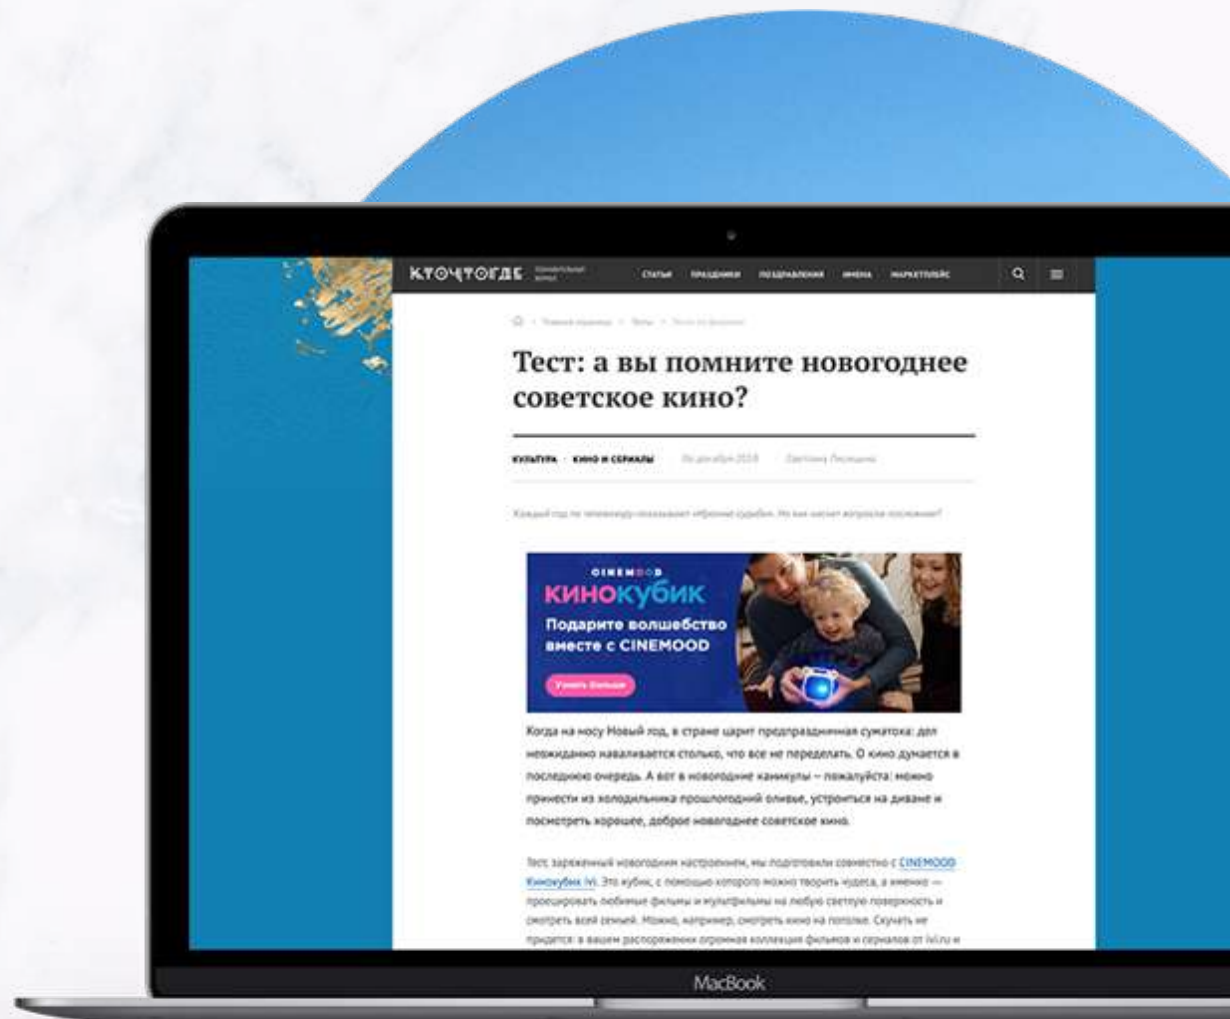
КТОЧТОГДЕ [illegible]

СТАТЬИ ПРАЗДНИКИ ПОЗДРАВЛЕНИЯ ИМЕНА МАРКЕТПЛЕЙС

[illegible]

Тест: а вы помните новогоднее советское кино?

КУЛЬТУРА · КИНО И СЕРИАЛЫ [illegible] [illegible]

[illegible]

CINEMOOD
КИНОКУБИК
Подарите волшебство вместе с CINEMOOD
Узнать больше

Когда на носу Новый год, в стране царит предпраздничная суматоха: дел неожиданно наваливается столько, что все не переделать. О кино думается в последнюю очередь. А вот в новогодние каникулы — пожалуйста: можно принести из холодильника прошлогодний оливье, устроиться на диване и посмотреть хорошее, доброе новогоднее советское кино.

Тест, заряженный новогодним настроением, мы подготовили совместно с CINEMOOD Кинокубик ivi. Это кубик, с помощью которого можно творить чудеса, а именно — проецировать любимые фильмы и мультфильмы на любую светлую поверхность и смотреть всей семьей. Можно, например, смотреть кино на потолке. Скучать не придется: в вашем распоряжении огромная коллекция фильмов и сериалов от ivi.ru и

MacBook